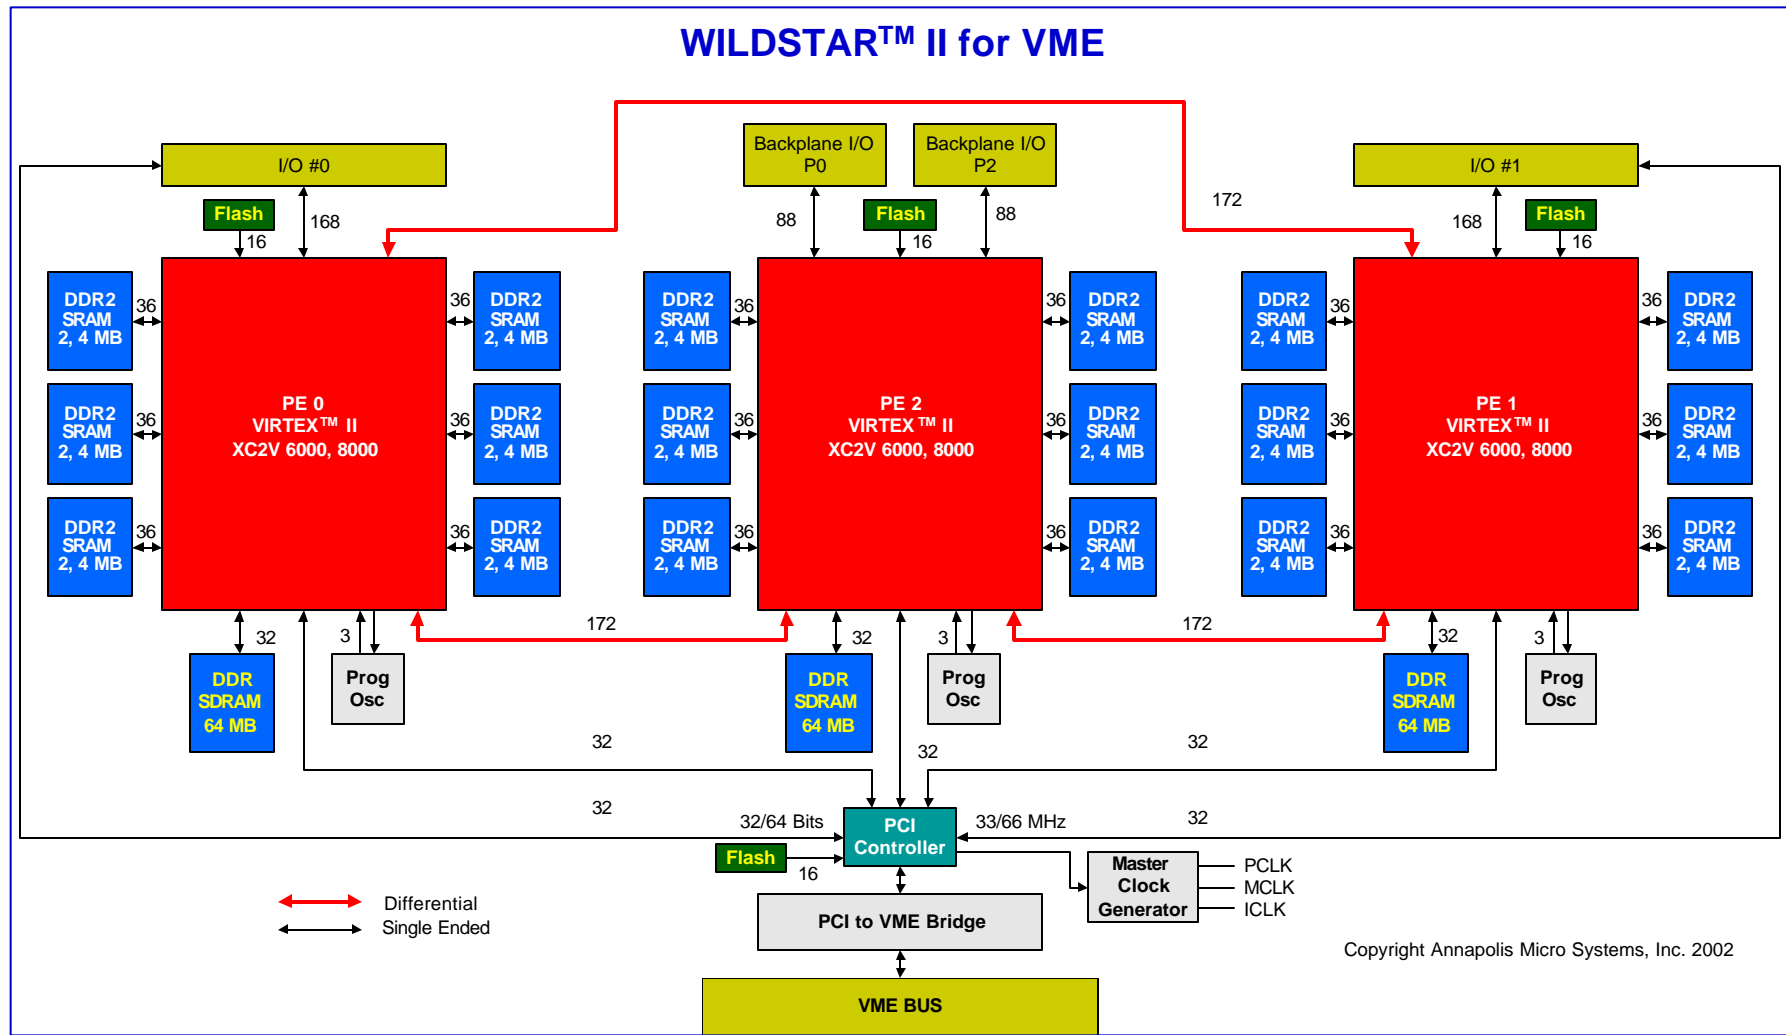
WILDSTAR$^{TM}$ II for VME

Backplane I/O P0

Backplane I/O P2

I/O #0

I/O #1

172

Flash

168

16

88

Flash

16

88

168

Flash

16

DDR2 SRAM 2, 4 MB

36

36

DDR2 SRAM 2, 4 MB

DDR2 SRAM 2, 4 MB

36

36

DDR2 SRAM 2, 4 MB

DDR2 SRAM 2, 4 MB

36

36

DDR2 SRAM 2, 4 MB

PE 0
VIRTEX™ II
XC2V 6000, 8000

DDR2 SRAM 2, 4 MB

36

36

DDR2 SRAM 2, 4 MB

DDR2 SRAM 2, 4 MB

36

36

DDR2 SRAM 2, 4 MB

DDR2 SRAM 2, 4 MB

36

36

DDR2 SRAM 2, 4 MB

PE 2
VIRTEX™ II
XC2V 6000, 8000

DDR2 SRAM 2, 4 MB

36

36

DDR2 SRAM 2, 4 MB

DDR2 SRAM 2, 4 MB

36

36

DDR2 SRAM 2, 4 MB

DDR2 SRAM 2, 4 MB

36

36

DDR2 SRAM 2, 4 MB

PE 1
VIRTEX™ II
XC2V 6000, 8000

32

3

172

32

3

172

32

3

DDR SDRAM 64 MB

Prog Osc

DDR SDRAM 64 MB

Prog Osc

DDR SDRAM 64 MB

Prog Osc

32

32

32

32

32

32/64 Bits

PCI Controller

33/66 MHz

Flash

16

Master Clock Generator

PCLK
MCLK
ICLK

Differential
Single Ended

PCI to VME Bridge

Copyright Annapolis Micro Systems, Inc. 2002

VME BUS